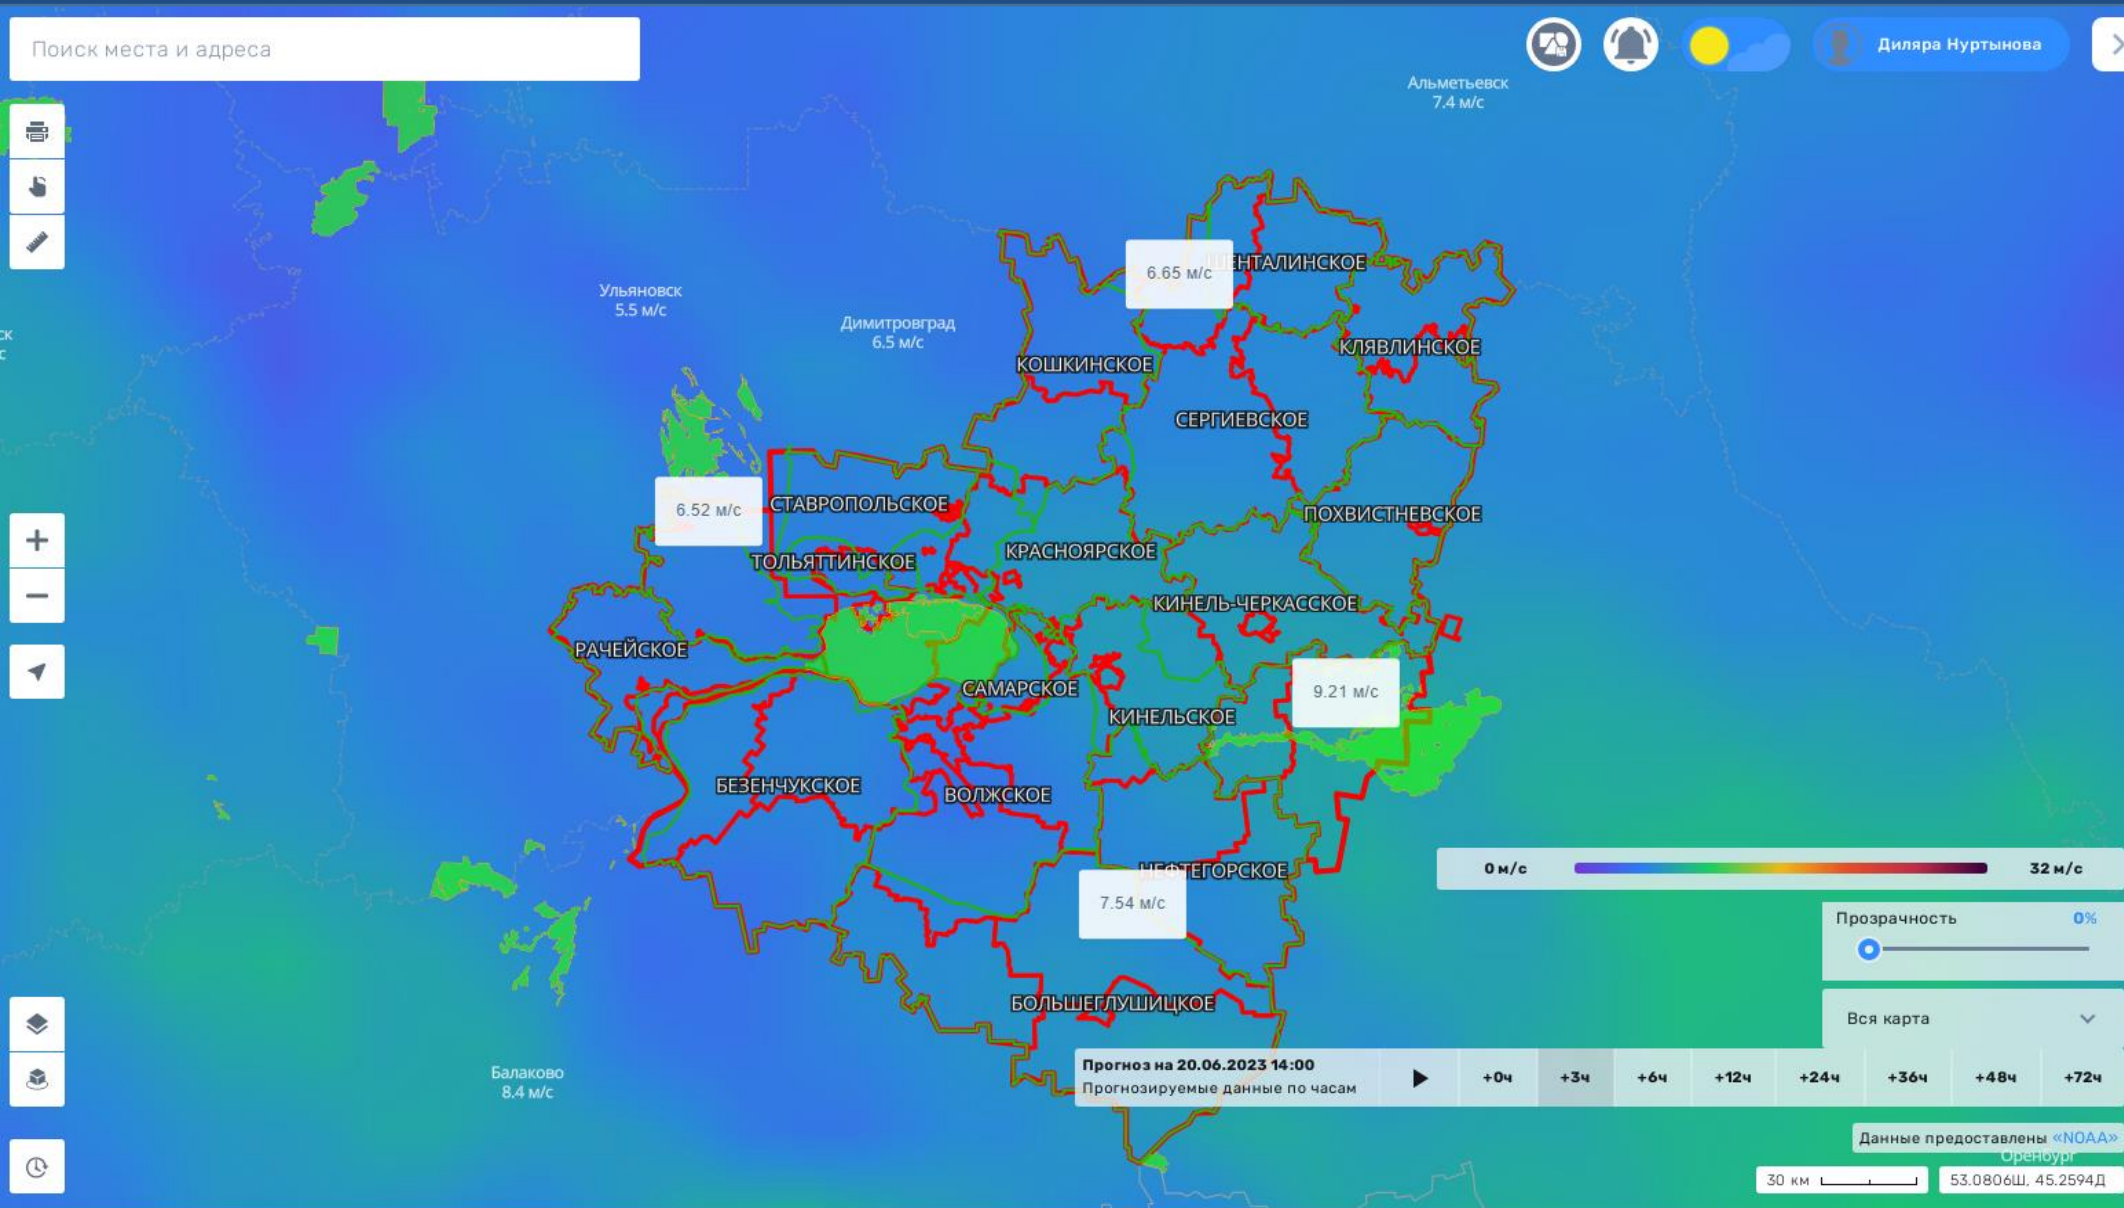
Поиск места и адреса

Диляра Нуртынова

Альметьевск
7.4 м/с

ск
с

Ульяновск
5.5 м/с

Димитровград
6.5 м/с

6.65 м/с

ШЕНТАЛИНСКОЕ

КОШКИНСКОЕ

КЛЯВЛИНСКОЕ

СЕРГИЕВСКОЕ

6.52 м/с

СТАВРОПОЛЬСКОЕ

ПОХВИСТНЕВСКОЕ

ТОЛЬЯТТИНСКОЕ

КРАСНОЯРСКОЕ

КИНЕЛЬ-ЧЕРКАССКОЕ

РАЧЕЙСКОЕ

САМАРСКОЕ

9.21 м/с

КИНЕЛЬСКОЕ

БЕЗЕНЧУКСКОЕ

ВОЛЖСКОЕ

0 м/с

32 м/с

НЕФТЕГОРСКОЕ

7.54 м/с

Прозрачность

0%

Вся карта

БОЛЬШЕГЛУШИЦКОЕ

Балаково
8.4 м/с

Прогноз на 20.06.2023 14:00
Прогнозируемые данные по часам

+0ч

+3ч

+6ч

+12ч

+24ч

+36ч

+48ч

+72ч

Данные предоставлены «NOAA»

Оренбург

30 км

53.0806Ш, 45.2594Д